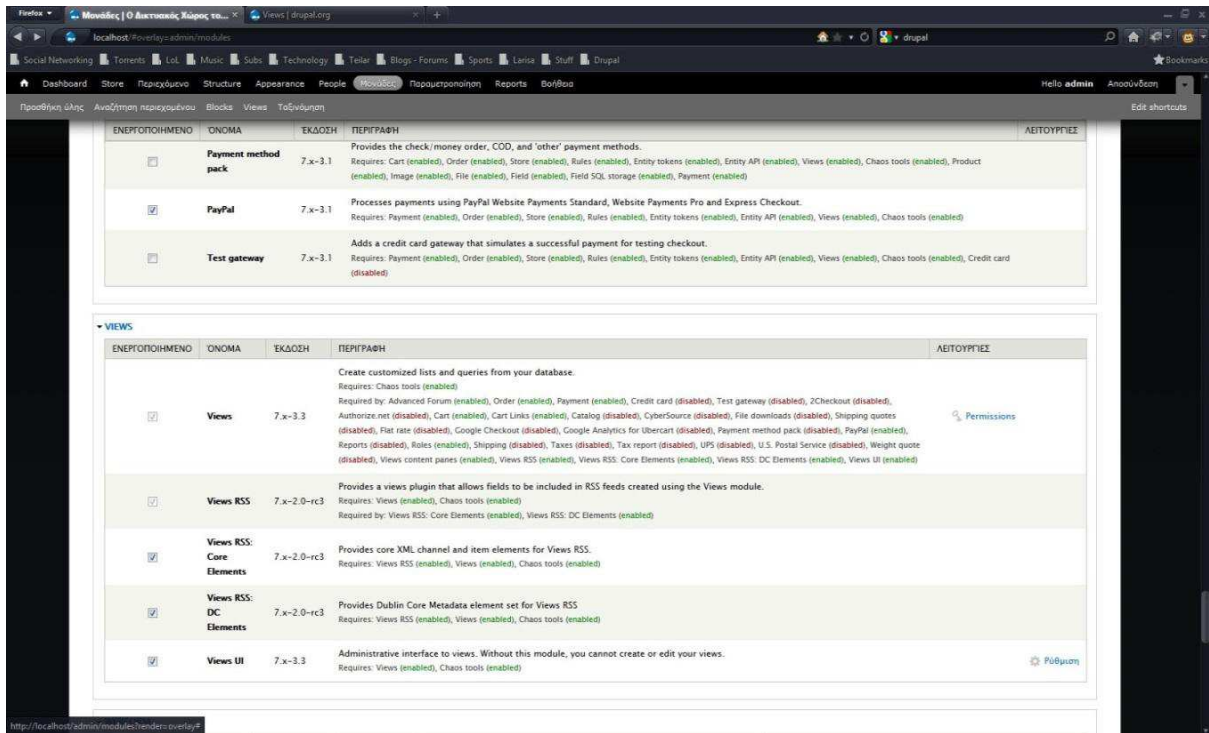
Firefox ▾ Μονάδες | Ο Δικτυακός Χώρος το... × Views | drupal.org × +

localhost/#overlay=admin/modules

drupal

Social Networking Torrents LoL Music Subs Technology Teilar Blogs - Forums Sports Larisa Stuff Drupal

Bookmarks

Dashboard Store Περιεχόμενο Structure Appearance People Μονάδες Παραμετροποίηση Reports Βοήθεια

Hello admin Αποσύνδεση

Προσθήκη ύλης Αναζήτηση περιεχομένου Blocks Views Ταξινόμηση

Edit shortcuts

| ΕΝΕΡΓΟΠΟΙΗΜΕΝΟ | ΟΝΟΜΑ | ΕΚΔΟΣΗ | ΠΕΡΙΓΡΑΦΗ | ΛΕΙΤΟΥΡΓΙΕΣ |
|---|---|---|---|---|
| | Payment method pack | 7.x-3.1 | Provides the check/money order, COD, and 'other' payment methods. Requires: Cart (enabled), Order (enabled), Store (enabled), Rules (enabled), Entity tokens (enabled), Entity API (enabled), Views (enabled), Chaos tools (enabled), Product (enabled), Image (enabled), File (enabled), Field (enabled), Field SQL storage (enabled), Payment (enabled) | |
| ☑ | PayPal | 7.x-3.1 | Processes payments using PayPal Website Payments Standard, Website Payments Pro and Express Checkout. Requires: Payment (enabled), Order (enabled), Store (enabled), Rules (enabled), Entity tokens (enabled), Entity API (enabled), Views (enabled), Chaos tools (enabled) | |
| | Test gateway | 7.x-3.1 | Adds a credit card gateway that simulates a successful payment for testing checkout. Requires: Payment (enabled), Order (enabled), Store (enabled), Rules (enabled), Entity tokens (enabled), Entity API (enabled), Views (enabled), Chaos tools (enabled), Credit card (disabled) | |

▾ VIEWS

| ΕΝΕΡΓΟΠΟΙΗΜΕΝΟ | ΟΝΟΜΑ | ΕΚΔΟΣΗ | ΠΕΡΙΓΡΑΦΗ | ΛΕΙΤΟΥΡΓΙΕΣ |
|---|---|---|---|---|
| ☑ | Views | 7.x-3.3 | Create customized lists and queries from your database. Requires: Chaos tools (enabled) Required by: Advanced Forum (enabled), Order (enabled), Payment (enabled), Credit card (disabled), Test gateway (disabled), 2Checkout (disabled), Authorize.net (disabled), Cart (enabled), Cart Links (enabled), Catalog (disabled), CyberSource (disabled), File downloads (disabled), Shipping quotes (disabled), Flat rate (disabled), Google Checkout (disabled), Google Analytics for Ubercart (disabled), Payment method pack (disabled), PayPal (enabled), Reports (disabled), Roles (enabled), Shipping (disabled), Taxes (disabled), Tax report (disabled), UPS (disabled), U.S. Postal Service (disabled), Weight quote (disabled), Views content panes (enabled), Views RSS (enabled), Views RSS: Core Elements (enabled), Views RSS: DC Elements (enabled), Views UI (enabled) | Permissions |
| ☑ | Views RSS | 7.x-2.0-rc3 | Provides a views plugin that allows fields to be included in RSS feeds created using the Views module. Requires: Views (enabled), Chaos tools (enabled) Required by: Views RSS: Core Elements (enabled), Views RSS: DC Elements (enabled) | |
| ☑ | Views RSS: Core Elements | 7.x-2.0-rc3 | Provides core XML channel and item elements for Views RSS. Requires: Views RSS (enabled), Views (enabled), Chaos tools (enabled) | |
| ☑ | Views RSS: DC Elements | 7.x-2.0-rc3 | Provides Dublin Core Metadata element set for Views RSS Requires: Views RSS (enabled), Views (enabled), Chaos tools (enabled) | |
| ☑ | Views UI | 7.x-3.3 | Administrative interface to views. Without this module, you cannot create or edit your views. Requires: Views (enabled), Chaos tools (enabled) | Ρύθμιση |

http://localhost/admin/modules?render=overlay#